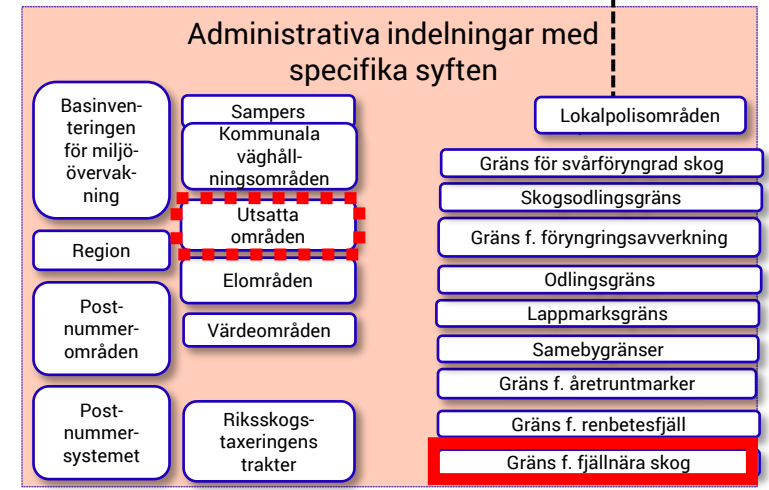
Administrativa indelningar med specifika syften

Basinventeringen för miljöövervakning

Region

Postnummerområden

Postnummersystemet

Sampers

Kommunala väghållningsområden

Utsatta områden

Elområden

Värdeområden

Riksskogstaxeringens trakter

Lokalpolisområden

Gräns för svårföryngrad skog

Skogsodlingsgräns

Gräns f. föryngringsavverkning

Odlingsgräns

Lappmarksgräns

Samebygränser

Gräns f. åretruntmarker

Gräns f. renbetesfjäll

Gräns f. fjällnära skog